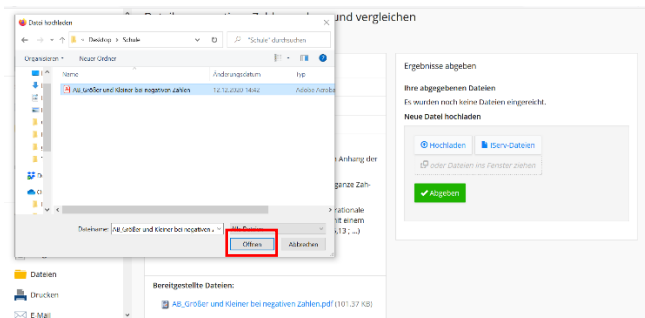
Datei hochladen

« Desktop › Schule

"Schule" durchsuchen

Organisieren ▾

Neuer Ordner

Name

Änderungsdatum

Typ

AB_Größer und Kleiner bei negativen Zahlen

12.12.2020 14:42

Adobe Acrobat

Dateiname: AB_Größer und Kleiner bei negativen Z

Alle Dateien

Öffnen

Abbrechen

Dateien

Drucken

E-Mail

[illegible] Zahlen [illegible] und vergleichen

Anhang der

ganze Zah-

rationale
lt einem
,13 ; ...)

Ergebnisse abgeben

Ihre abgegebenen Dateien

Es wurden noch keine Dateien eingereicht.

Neue Datei hochladen

Hochladen

IServ-Dateien

oder Dateien ins Fenster ziehen

Abgeben

Bereitgestellte Dateien:

AB_Größer und Kleiner bei negativen Zahlen.pdf (101.37 KB)